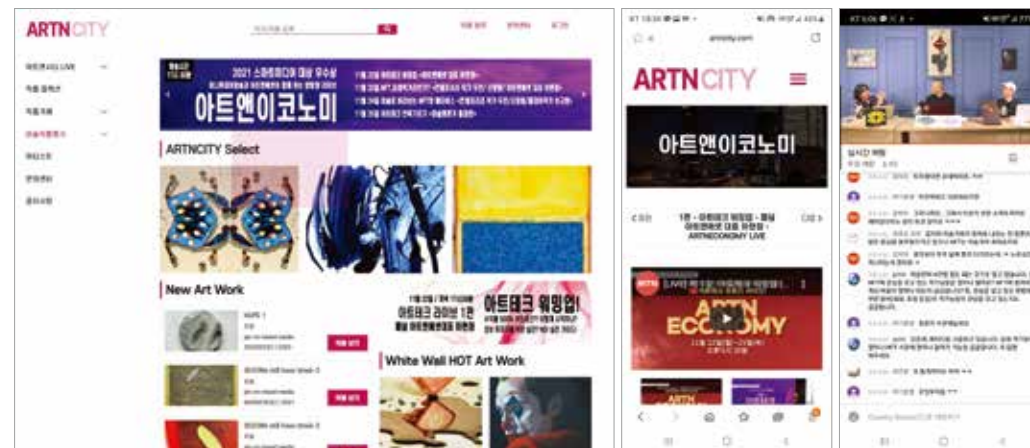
ARTNCITY

아트앤시티 LIVE

2021 스마트미디어 대상 우수상

아트앤이코노미

ARTNCITY Select

New Art Work

아트테크 워밍업!

아트테크 라이브 1편

White Wall HOT Art Work

ARTNCITY

아트앤이코노미

1편 - 아트테크 워밍업 - 품실 ARTNECONOMY LIVE

ARTN ECONOMY

실시간 채팅